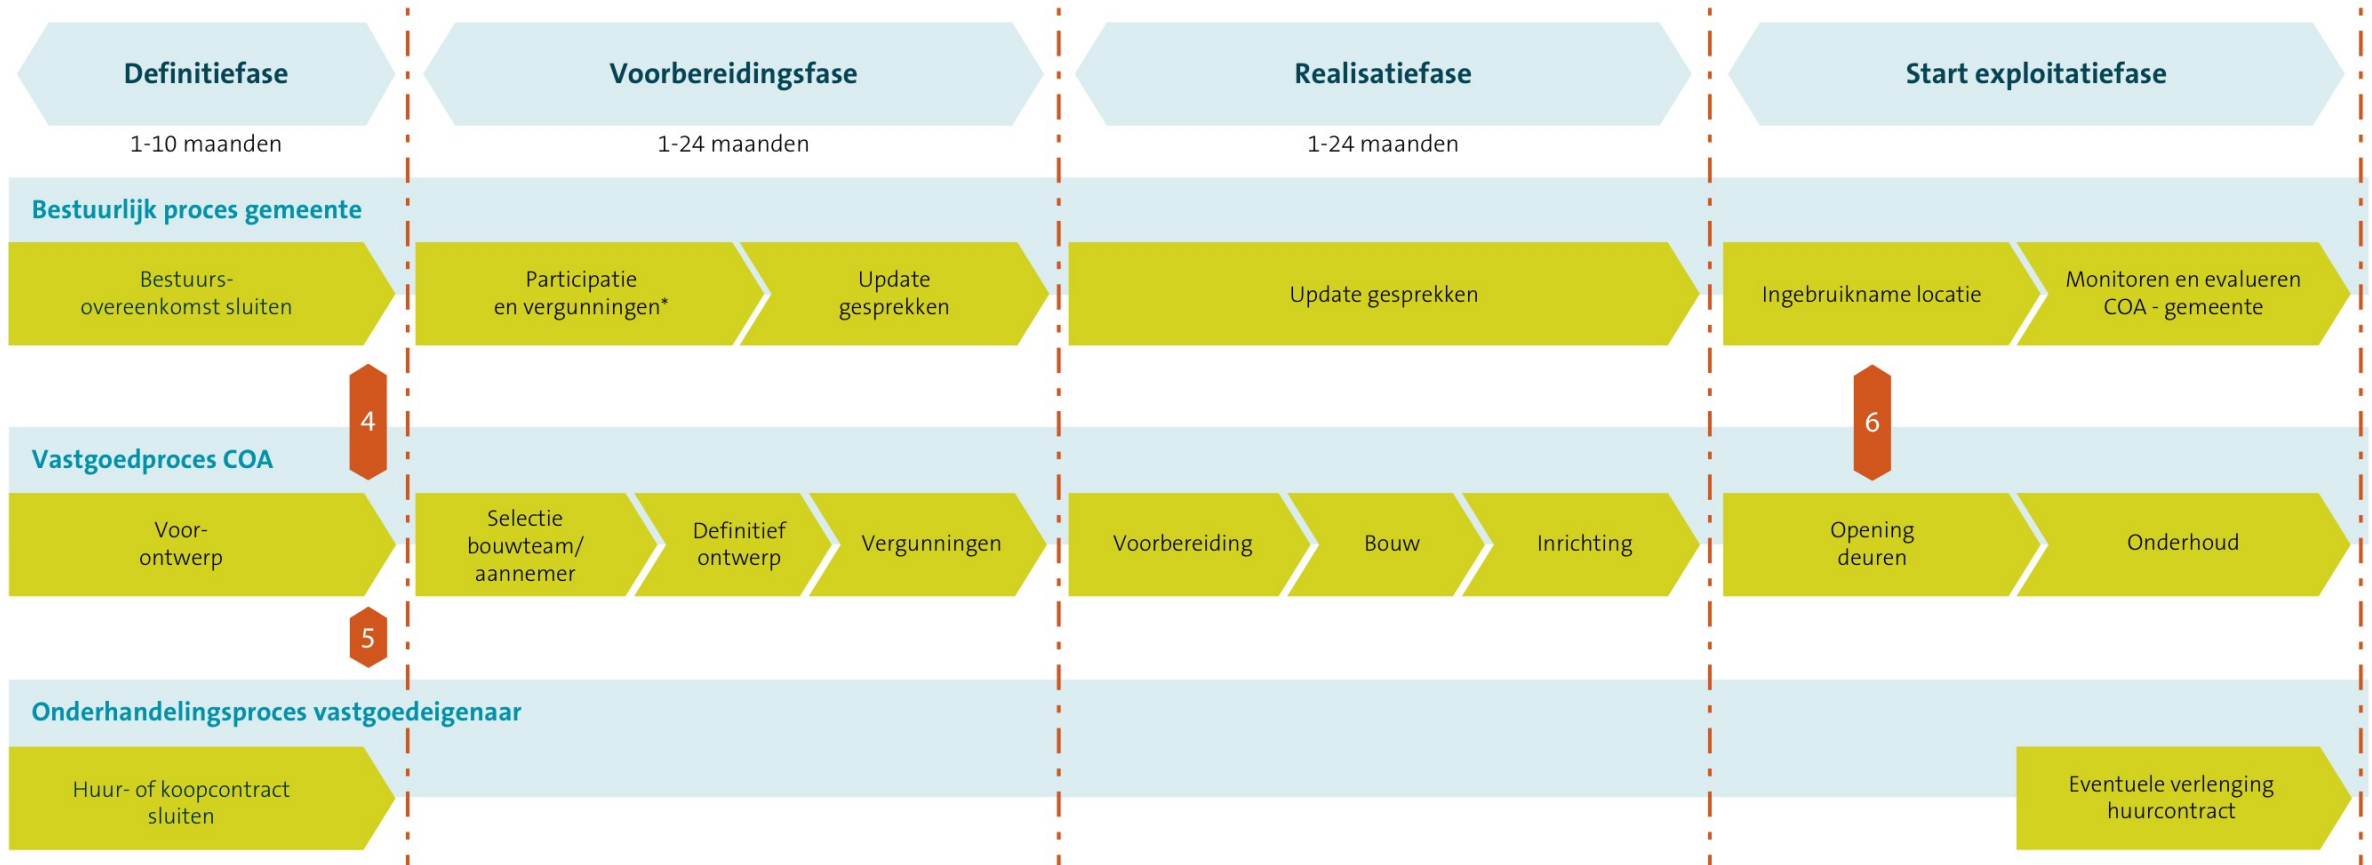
Definitiefase
1-10 maanden

Voorbereidingsfase
1-24 maanden

Realisatiefase
1-24 maanden

Start exploitatiefase

Bestuurlijk proces gemeente

Bestuurs-overeenkomst sluiten

Participatie en vergunningen*

Update gesprekken

Update gesprekken

Ingebruikname locatie

Monitoren en evalueren COA - gemeente

4

6

Vastgoedproces COA

Voor-ontwerp

Selectie bouwteam/ aannemer

Definitief ontwerp

Vergunningen

Voorbereiding

Bouw

Inrichting

Opening deuren

Onderhoud

5

Onderhandelingsproces vastgoedeigenaar

Huur- of koopcontract sluiten

Eventuele verlenging huurcontract